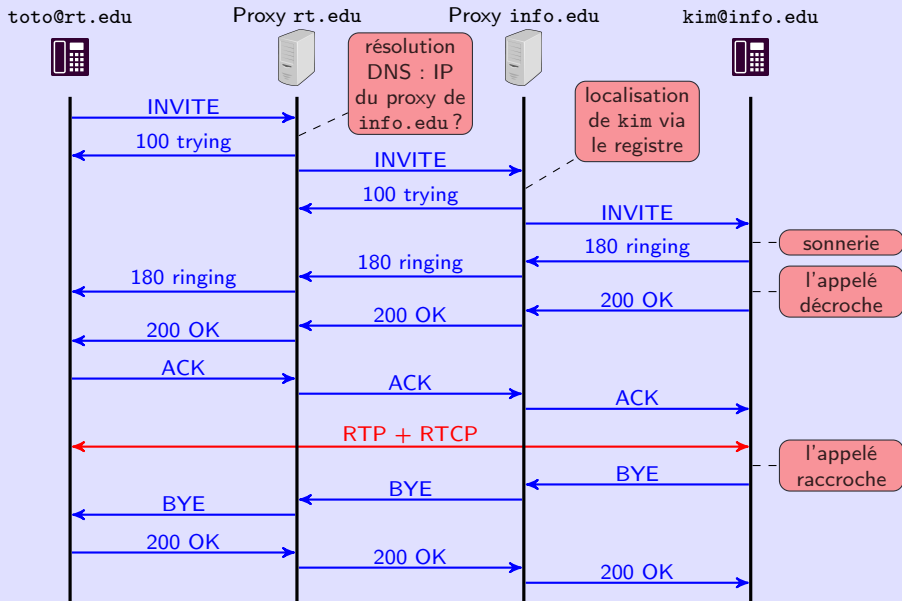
toto@rt.edu

Proxy rt.edu

Proxy info.edu

kim@info.edu

résolution DNS : IP du proxy de info.edu ?

localisation de kim via le registre

INVITE

100 trying

INVITE

100 trying

INVITE

180 ringing

sonnerie

180 ringing

180 ringing

l'appelé décroche

200 OK

200 OK

200 OK

ACK

ACK

ACK

RTP + RTCP

l'appelé raccroche

BYE

BYE

BYE

200 OK

200 OK

200 OK